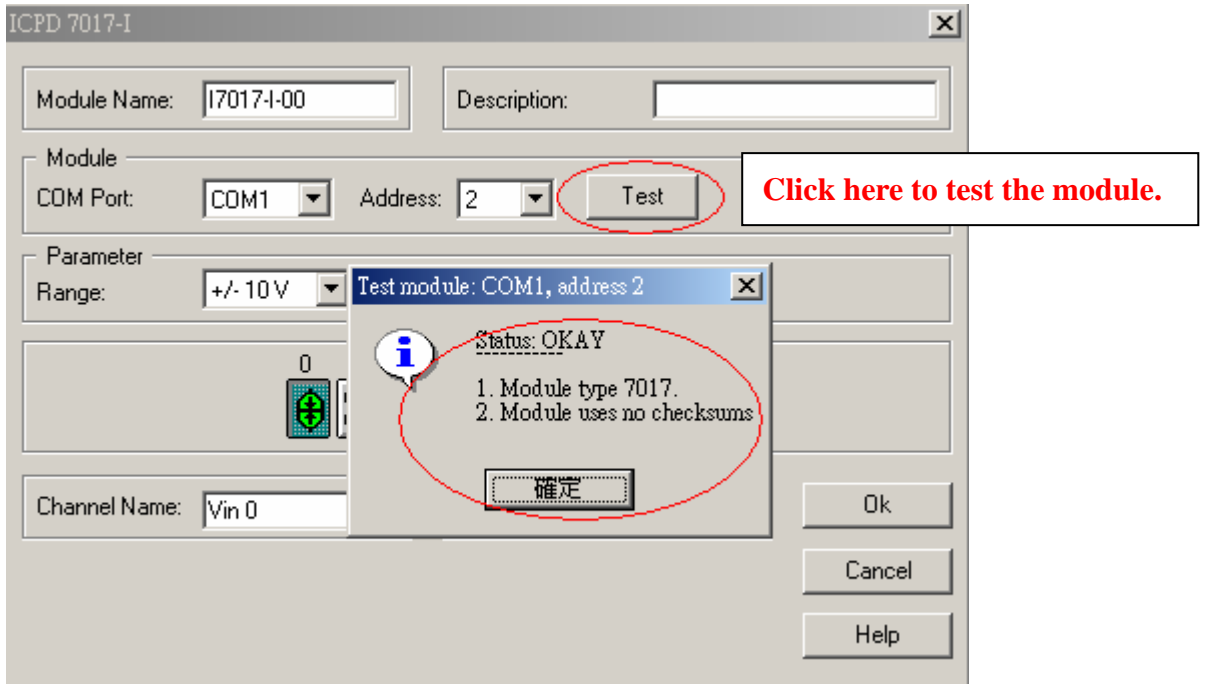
ICPD 7017-I

Module Name: I7017-I-00

Description:

Module

COM Port: COM1

Address: 2

Test

Click here to test the module.

Parameter

Range: +/- 10 V

Test module: COM1, address 2

Status: OKAY

1. Module type 7017.
2. Module uses no checksums

確定

0

Channel Name: Vin 0

Ok

Cancel

Help